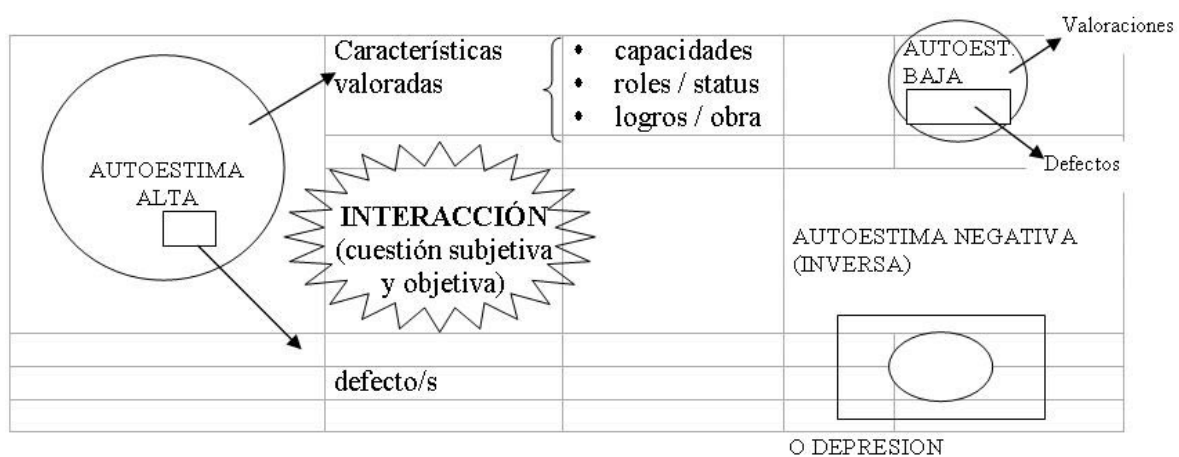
Valoraciones

Características valoradas

- capacidades
- roles / status
- logros / obra

AUTOEST. BAJA

Defectos

AUTOESTIMA ALTA

INTERACCIÓN (cuestión subjetiva y objetiva)

AUTOESTIMA NEGATIVA (INVERSA)

defecto/s

O DEPRESION